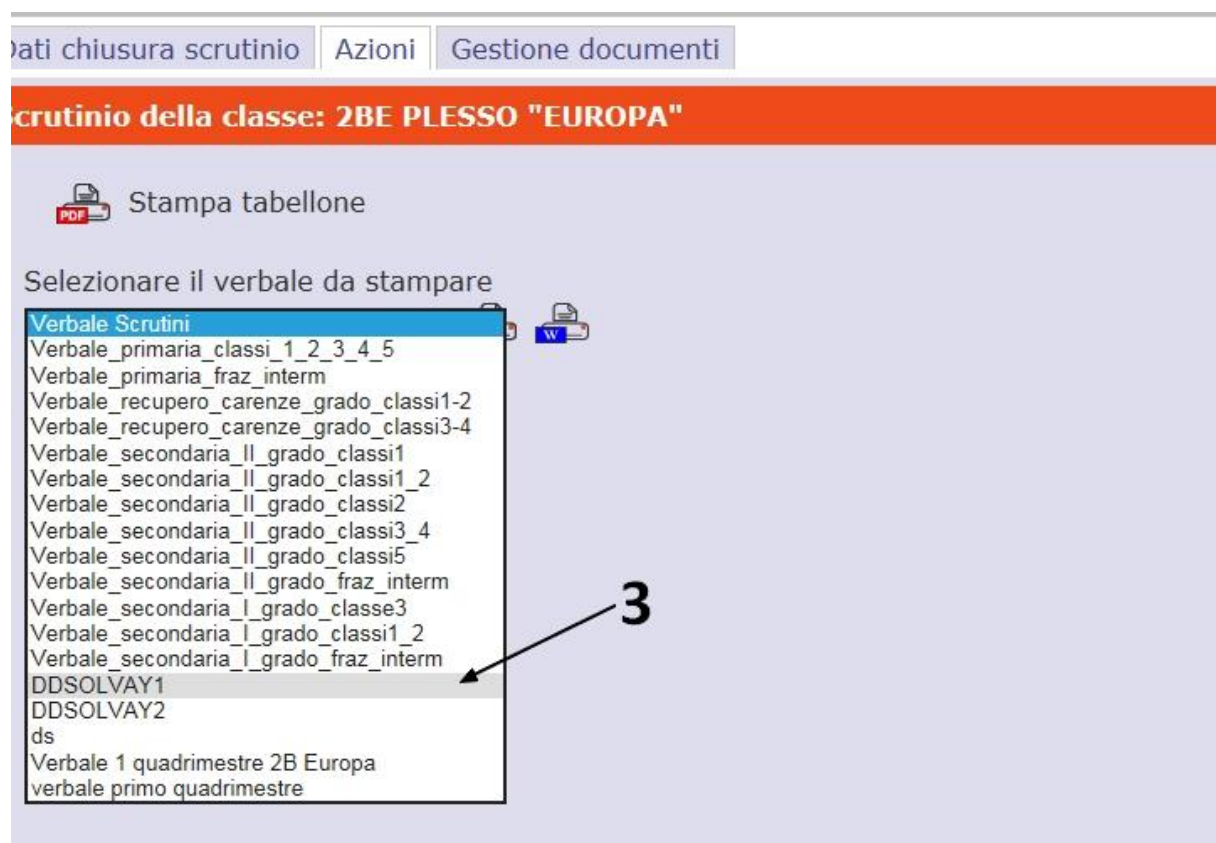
ati chiusura scrutinio | Azioni | Gestione documenti

crutinio della classe: 2BE PLESSO "EUROPA"

PDF Stampa tabellone

Selezionare il verbale da stampare

Verbale Scrutini
Verbale_primaria_classi_1_2_3_4_5
Verbale_primaria_fraz_interm
Verbale_recupero_carenze_grado_classi1-2
Verbale_recupero_carenze_grado_classi3-4
Verbale_secondaria_II_grado_classi1
Verbale_secondaria_II_grado_classi1_2
Verbale_secondaria_II_grado_classi2
Verbale_secondaria_II_grado_classi3_4
Verbale_secondaria_II_grado_classi5
Verbale_secondaria_II_grado_fraz_interm
Verbale_secondaria_I_grado_classe3
Verbale_secondaria_I_grado_classi1_2
Verbale_secondaria_I_grado_fraz_interm
DDSOLVAY1
DDSOLVAY2
ds
Verbale 1 quadrimestre 2B Europa
verbale primo quadrimestre

W

3